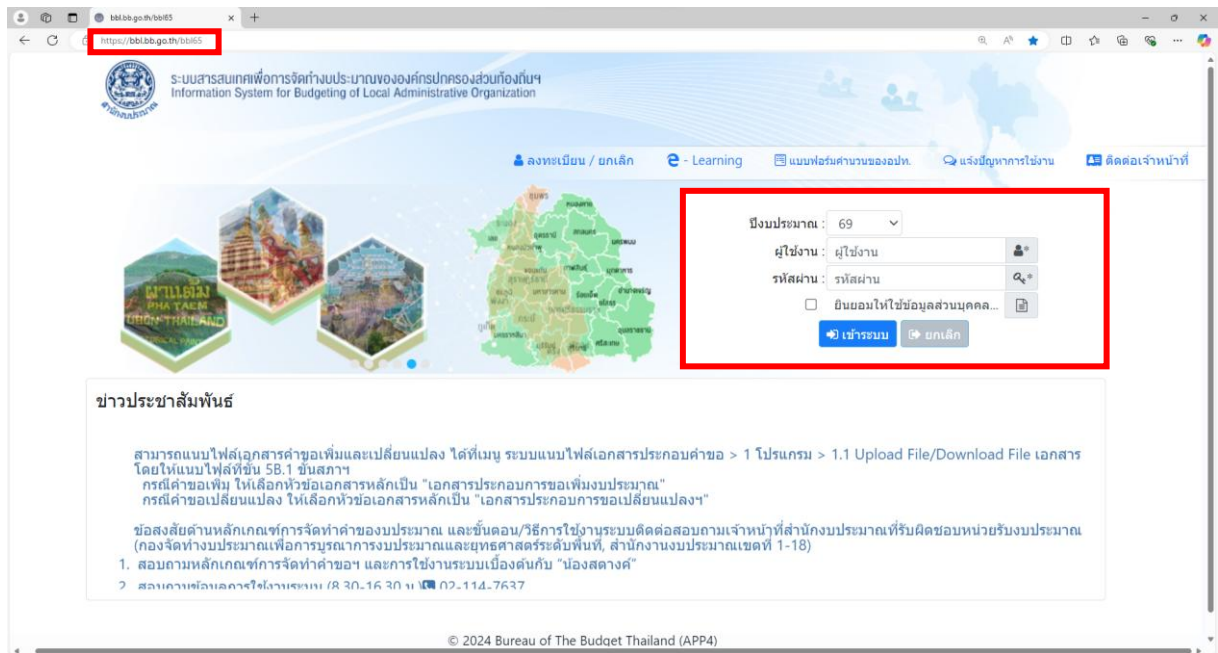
bbl.bb.go.th/bbl65

https://bbl.bb.go.th/bbl65

ระบบสารสนเทศเพื่อการจัดทำงบประมาณขององค์กรปกครองส่วนท้องถิ่นฯ
Information System for Budgeting of Local Administrative Organization

ลงทะเบียน / ยกเลิก  e - Learning  แบบฟอร์มคำนวนของอปท.  แจ้งปัญหาการใช้งาน  ติดต่อเจ้าหน้าที่

ผาแต้ม
PHA TAEM
UBON THAILAND

ปีงบประมาณ : 69
ผู้ใช้งาน : ผู้ใช้งาน
รหัสผ่าน : รหัสผ่าน
ยินยอมให้ใช้ข้อมูลส่วนบุคคล...
เข้าระบบ  ยกเลิก

ข่าวประชาสัมพันธ์

สามารถแนบไฟล์เอกสารคำขอเพิ่มและเปลี่ยนแปลง ได้ที่เมนู ระบบแนบไฟล์เอกสารประกอบคำขอ > 1 โปรแกรม > 1.1 Upload File/Download File เอกสาร โดยให้แนบไฟล์ที่ชั้น 5B.1 ขั้นสภาฯ
กรณีคำขอเพิ่ม ให้เลือกหัวข้อเอกสารหลักเป็น "เอกสารประกอบการขอเพิ่มงบประมาณ"
กรณีคำขอเปลี่ยนแปลง ให้เลือกหัวข้อเอกสารหลักเป็น "เอกสารประกอบการขอเปลี่ยนแปลงฯ"

ข้อสงสัยด้านหลักเกณฑ์การจัดทำคำของบประมาณ และขั้นตอน/วิธีการใช้งานระบบติดต่อสอบถามเจ้าหน้าที่สำนักงบประมาณที่รับผิดชอบหน่วยรับงบประมาณ (กองจัดทำงบประมาณเพื่อการบูรณาการงบประมาณและยุทธศาสตร์ระดับพื้นที่, สำนักงานงบประมาณเขตที่ 1-18)
1. สอบถามหลักเกณฑ์การจัดทำคำขอฯ และการใช้งานระบบเบื้องต้นกับ "น้องสตางค์"
2. สอบถามข้อมูลการใช้งานระบบ (8.30-16.30 น.) 02-114-7637

© 2024 Bureau of The Budget Thailand (APP4)